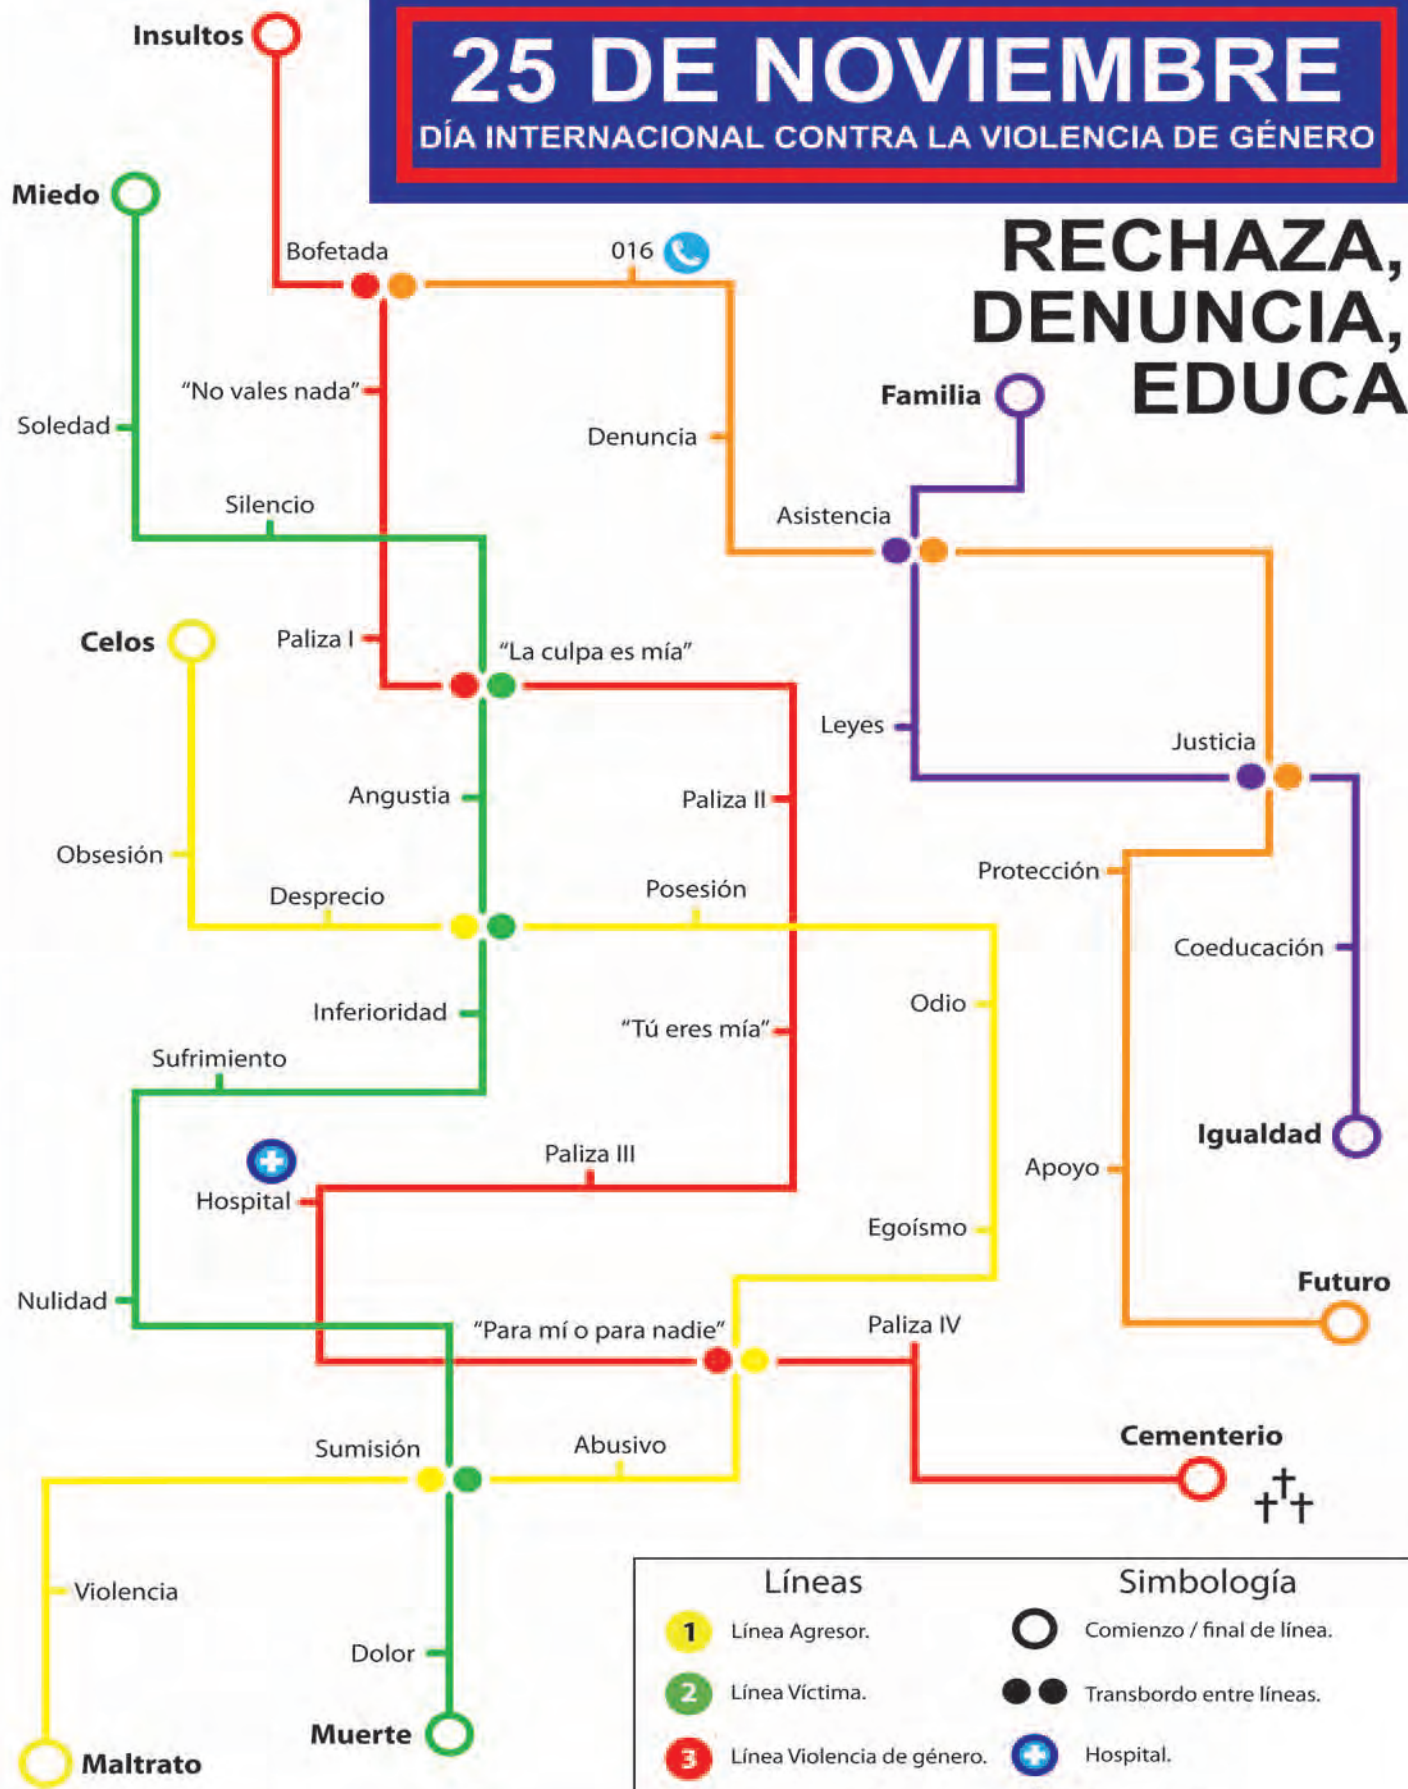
25 DE NOVIEMBRE
DÍA INTERNACIONAL CONTRA LA VIOLENCIA DE GÉNERO

RECHAZA, DENUNCIA, EDUCA

Insultos
Miedo
Bofetada
016
"No vales nada"
Soledad
Denuncia
Familia
Silencio
Asistencia
Celos
Paliza I
"La culpa es mía"
Leyes
Justicia
Angustia
Paliza II
Obsesión
Protección
Desprecio
Posesión
Coeducación
Odio
Inferioridad
"Tú eres mía"
Sufrimiento
Igualdad
Paliza III
Apoyo
Hospital
Egoísmo
Futuro
Nulidad
"Para mí o para nadie"
Paliza IV
Cementerio
Sumisión
Abusivo
Violencia
Dolor
Muerte
Maltrato

Líneas
1 Línea Agresor.
2 Línea Víctima.
3 Línea Violencia de género.

Simbología
Comienzo / final de línea.
Transbordo entre líneas.
Hospital.